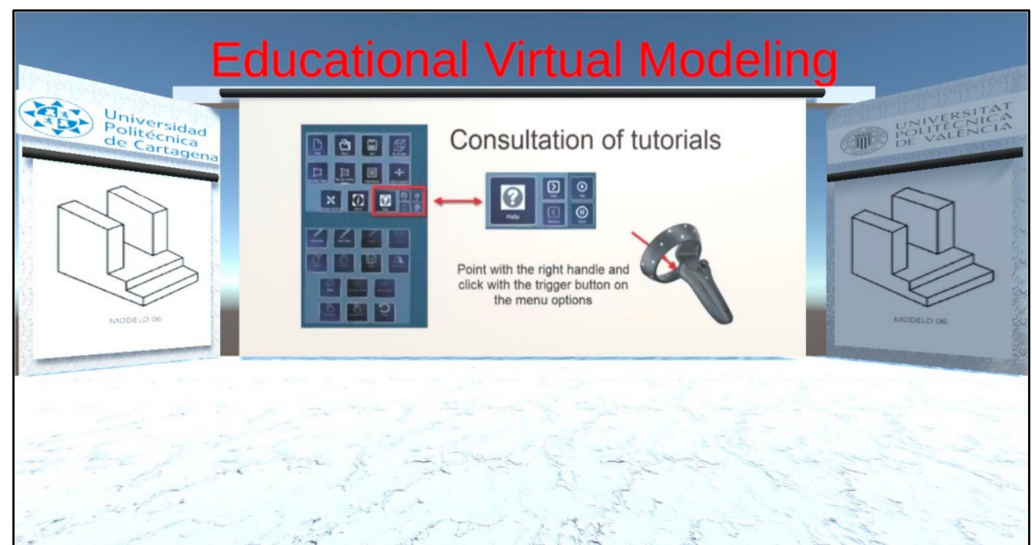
Educational Virtual Modeling

Universidad Politécnica de Cartagena

MODELO 06

Consultation of tutorials

Help

Point with the right handle and click with the trigger button on the menu options

UNIVERSITAT POLITÈCNICA DE VALÈNCIA

MODELO 06